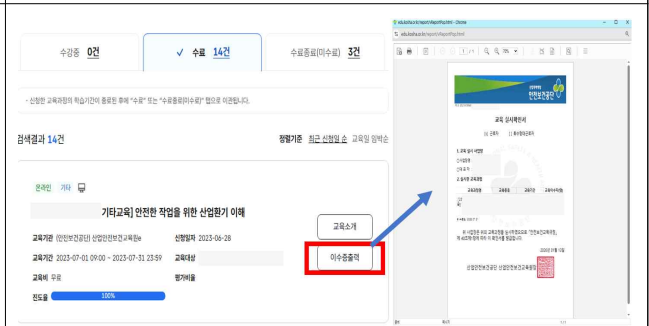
수강중 0건

✓ 수료 14건

수료종료(미수료) 3건

- 신청한 교육과정의 학습기간이 종료된 후에 "수료" 또는 "수료종료(미수료)" 탭으로 이관됩니다.

검색결과 14건

정렬기준 최근 신청일 순 교육일 임박순

온라인 기타

기타교육] 안전한 작업을 위한 산업환기 이해

교육소개

교육기관 (안전보건공단) 산업안전보건교육원e

신청일자 2023-06-28

교육기간 2023-07-01 09:00 ~ 2023-07-31 23:59

교육대상

교육비 무료

평가비율

이수증출력

진도율 100%

edu.kosha.or.kr/report/ReportPop.html - Chrome

안전보건공단

교육 실시 확인서

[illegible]

산업안전보건공단 산업안전보건교육원장